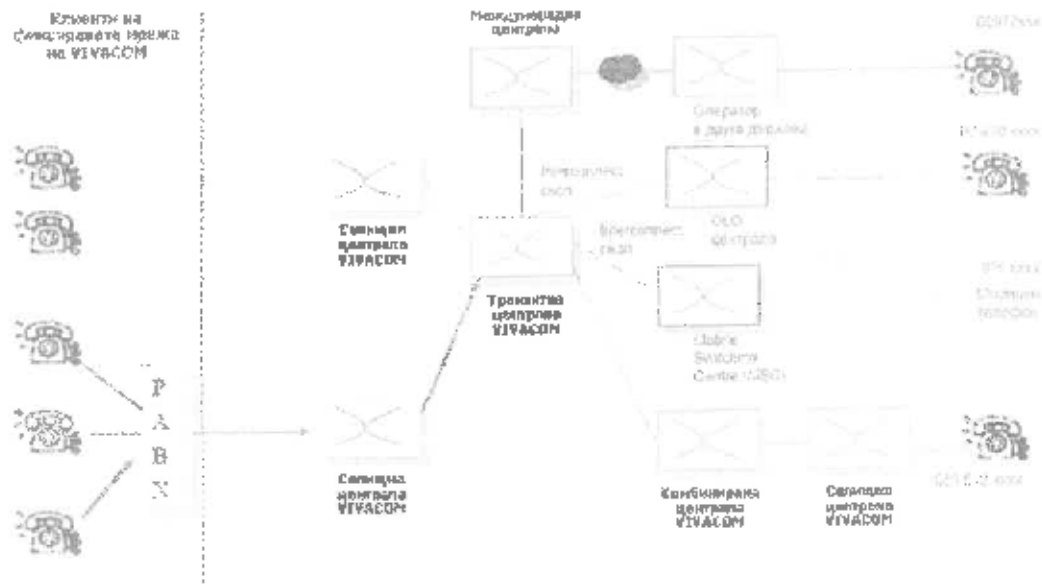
Клиенти на фиксираната мрежа на VIVACOM

Международна централа

00972xxx

Оператор в друга държава

Interconnect свързване

0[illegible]xxx

Селищна централа VIVACOM

Interconnect свързване

OLO централа

Транзитна централа VIVACOM

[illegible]xxx

Mobile Switching Centre (MSC)

P
A
B
X

Селищна централа VIVACOM

Комбинирана централа VIVACOM

Селищна централа VIVACOM

0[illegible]xxx